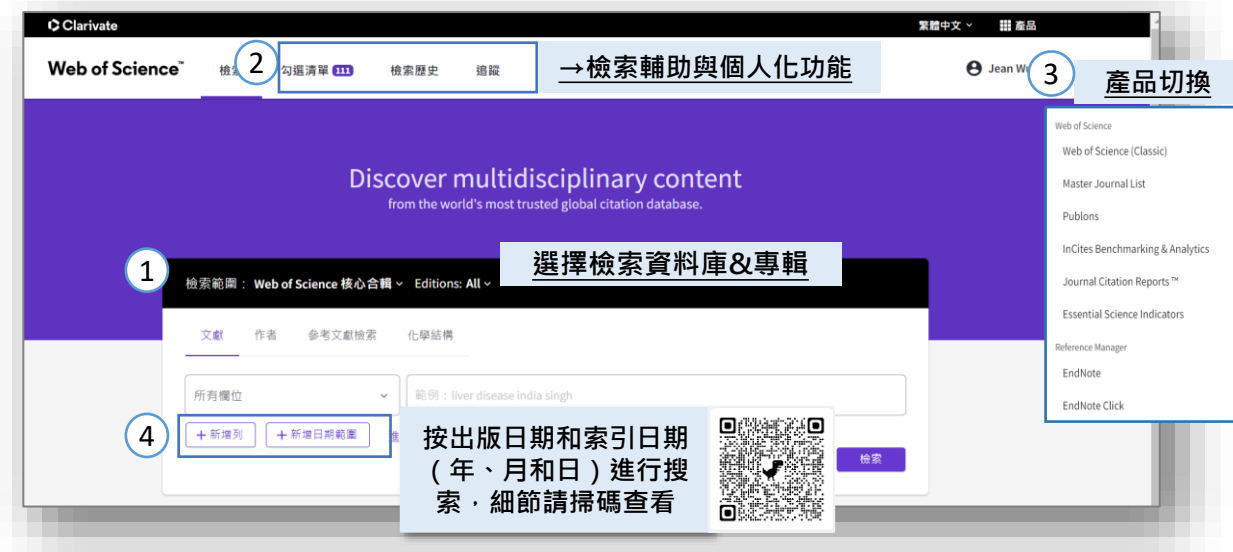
Clarivate

繁體中文 ⌄ 產品

Web of Science™ 檢索 2 勾選清單 111 檢索歷史 追蹤

→檢索輔助與個人化功能

Jean W 3

產品切換

Web of Science
Web of Science (Classic)
Master Journal List
Publons
InCites Benchmarking & Analytics
Journal Citation Reports™
Essential Science Indicators
Reference Manager
EndNote
EndNote Click

Discover multidisciplinary content
from the world's most trusted global citation database.

1 檢索範圍： Web of Science 核心合輯 ⌄ Editions: All ⌄

選擇檢索資料庫&專輯

文獻 作者 參考文獻檢索 化學結構

所有欄位 ⌄ 範例：liver disease india singh

4 + 新增列 + 新增日期範圍

按出版日期和索引日期（年、月和日）進行搜索，細節請掃碼查看

檢索